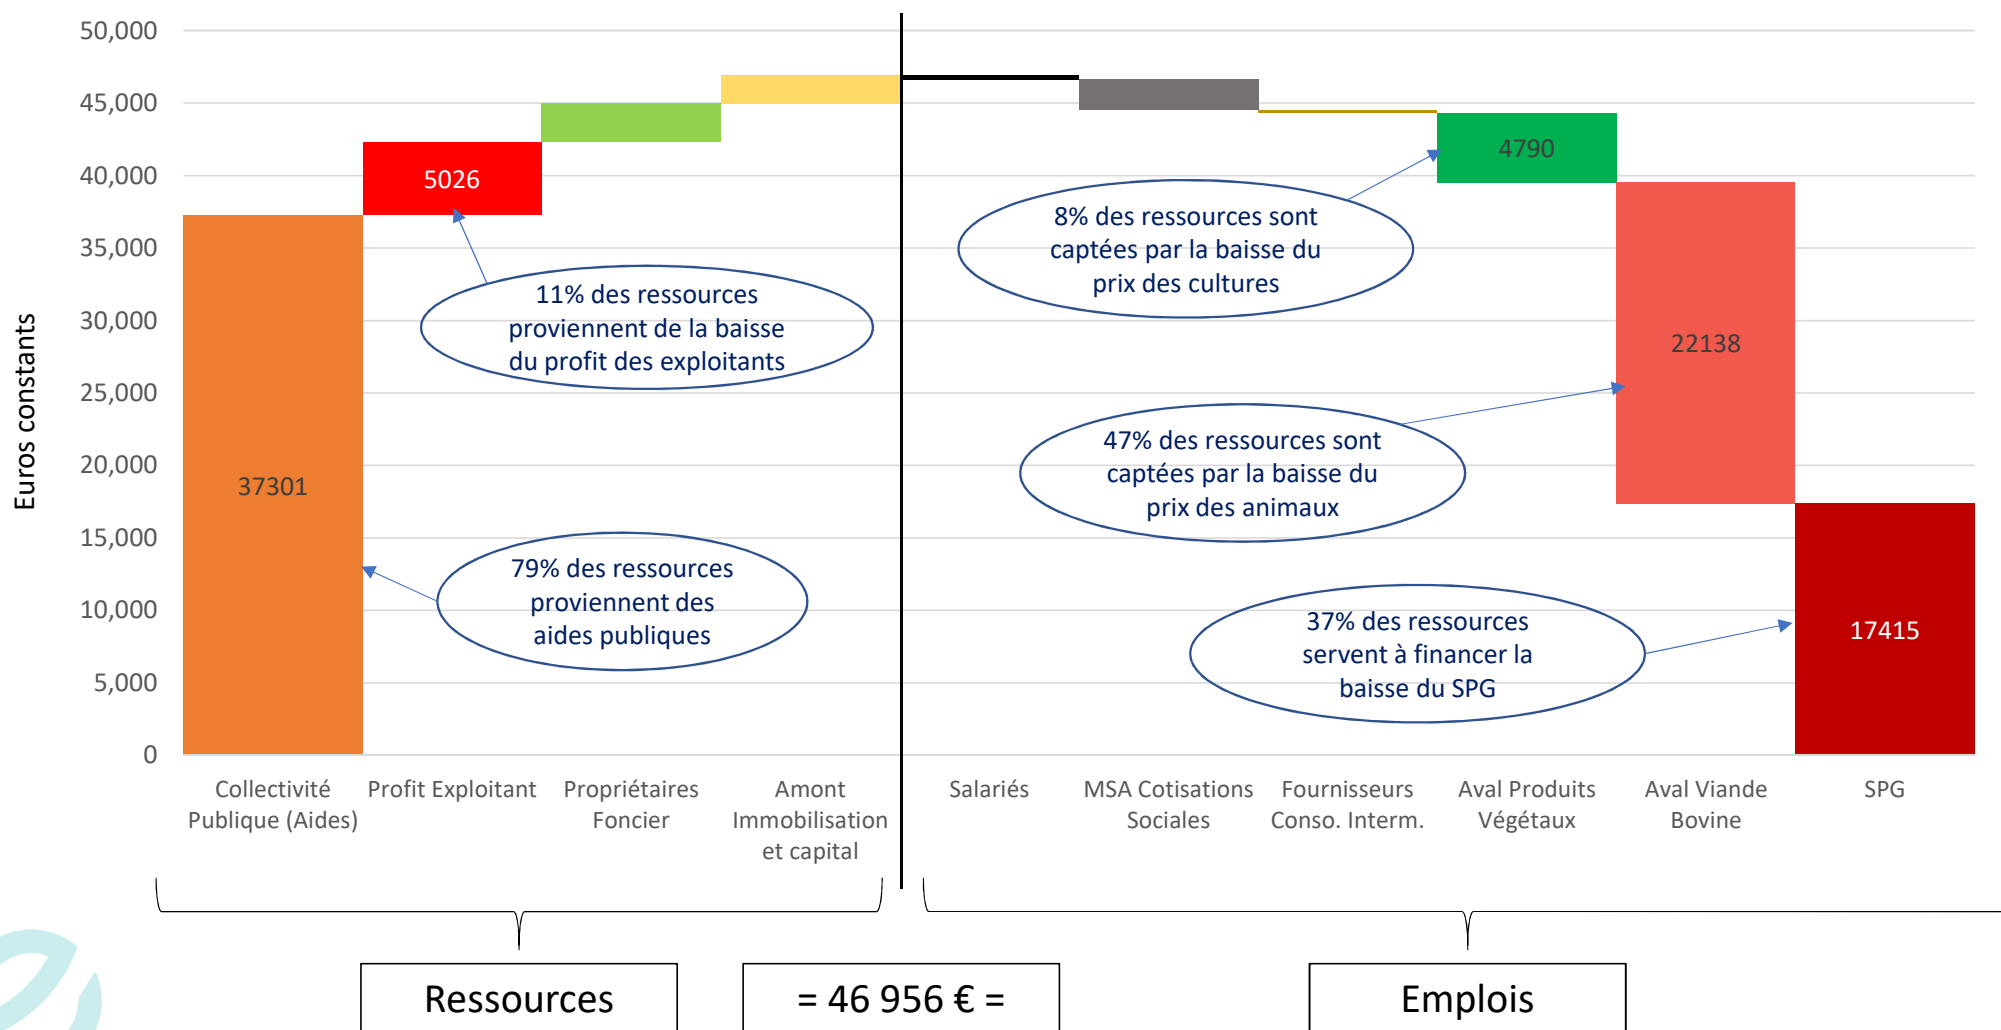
Euros constants

50,000
45,000
40,000
35,000
30,000
25,000
20,000
15,000
10,000
5,000
0

37301
5026
4790
22138
17415

11% des ressources proviennent de la baisse du profit des exploitants

79% des ressources proviennent des aides publiques

8% des ressources sont captées par la baisse du prix des cultures

47% des ressources sont captées par la baisse du prix des animaux

37% des ressources servent à financer la baisse du SPG

Collectivité Publique (Aides)
Profit Exploitant
Propriétaires Foncier
Amont Immobilisation et capital
Salariés
MSA Cotisations Sociales
Fournisseurs Conso. Interm.
Aval Produits Végétaux
Aval Viande Bovine
SPG

Ressources
= 46 956 € =
Emplois